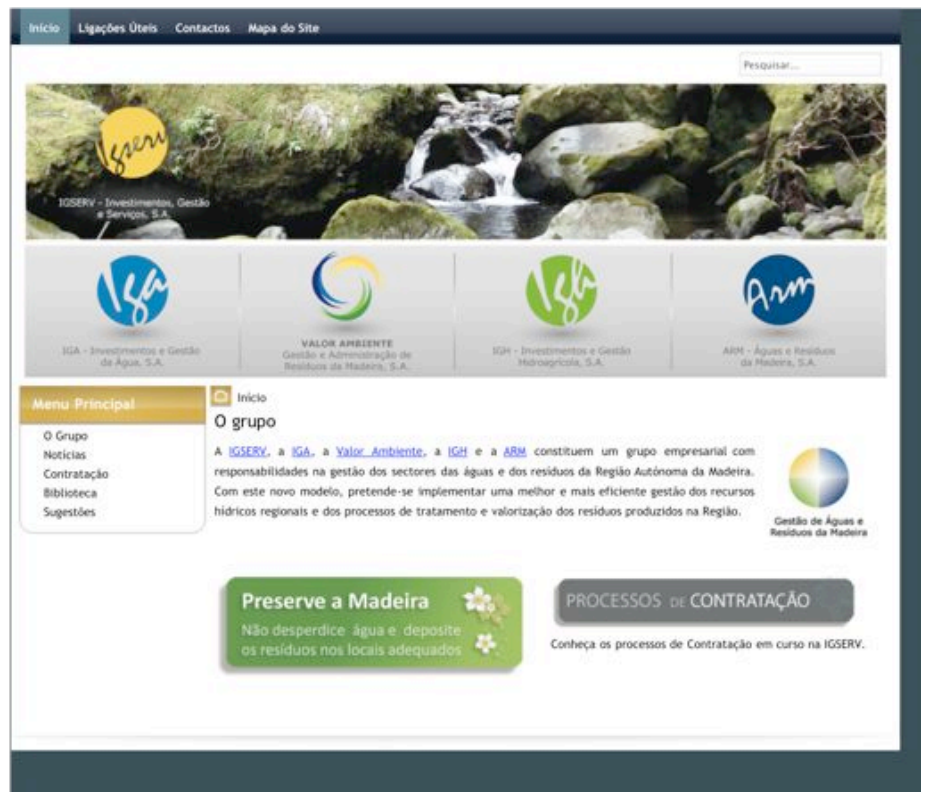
Início Ligações Úteis Contactos Mapa do Site

Pesquisar...

Igserv

IGSERV - Investimentos, Gestão e Serviços, S.A.

IGA

IGA - Investimentos e Gestão da Água, S.A.

VALOR AMBIENTE
Gestão e Administração de Resíduos da Madeira, S.A.

IGH

IGH - Investimentos e Gestão Hidroagrícola, S.A.

Arm

ARM - Águas e Resíduos da Madeira, S.A.

Menu Principal

O Grupo
Notícias
Contratação
Biblioteca
Sugestões

Início

O grupo

A IGSERV, a IGA, a Valor Ambiente, a IGH e a ARM constituem um grupo empresarial com responsabilidades na gestão dos sectores das águas e dos resíduos da Região Autónoma da Madeira. Com este novo modelo, pretende-se implementar uma melhor e mais eficiente gestão dos recursos hídricos regionais e dos processos de tratamento e valorização dos resíduos produzidos na Região.

Gestão de Águas e Resíduos da Madeira

Preserve a Madeira
Não desperdice água e deposite os resíduos nos locais adequados

PROCESSOS DE CONTRATAÇÃO

Conheça os processos de Contratação em curso na IGSERV.